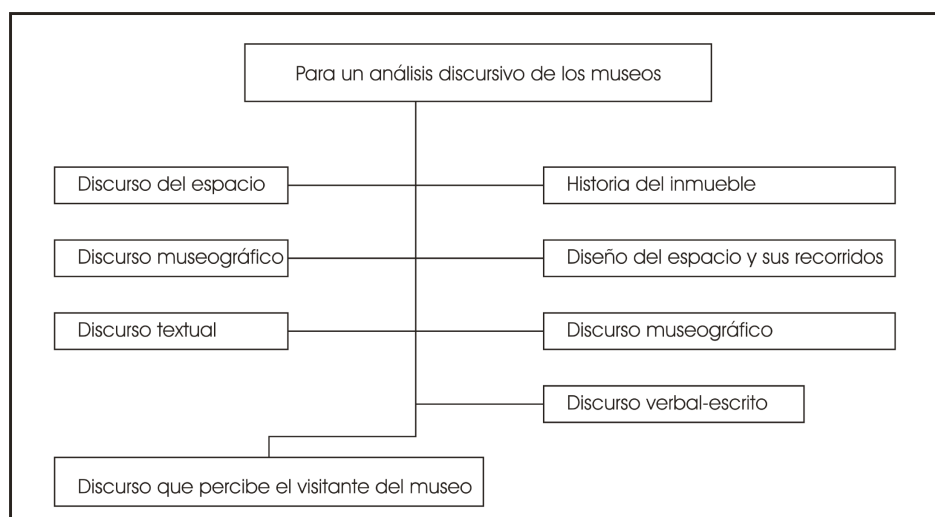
Para un análisis discursivo de los museos

Discurso del espacio

Historia del inmueble

Discurso museográfico

Diseño del espacio y sus recorridos

Discurso textual

Discurso museográfico

Discurso verbal-escrito

Discurso que percibe el visitante del museo